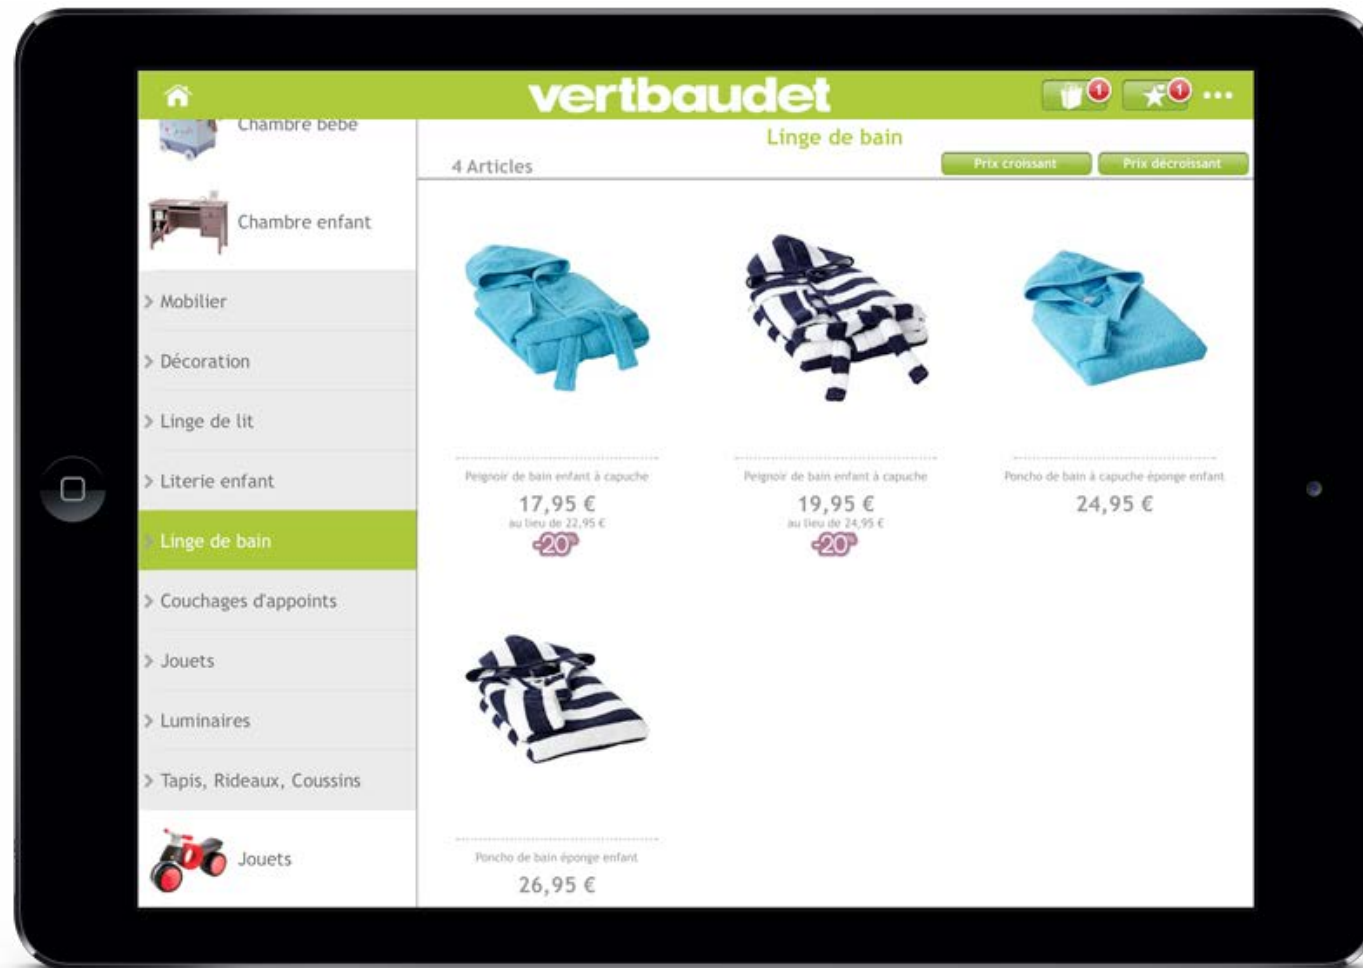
vertbaudet

1

1

...

Chambre bebe

Chambre enfant

> Mobilier

> Décoration

> Linge de lit

> Literie enfant

Linge de bain

> Couchages d'appoints

> Jouets

> Luminaires

> Tapis, Rideaux, Coussins

Jouets

Linge de bain

4 Articles

Prix croissant

Prix décroissant

Peignoir de bain enfant à capuche

17,95 €

au lieu de 22,95 €

-20%

Peignoir de bain enfant à capuche

19,95 €

au lieu de 24,95 €

-20%

Poncho de bain à capuche éponge enfant

24,95 €

Poncho de bain éponge enfant

26,95 €